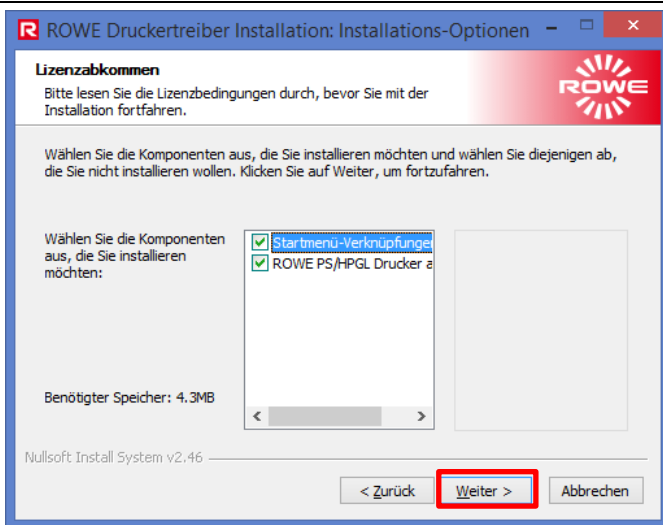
ROWE Druckertreiber Installation: Installations-Optionen

Lizenzabkommen
Bitte lesen Sie die Lizenzbedingungen durch, bevor Sie mit der Installation fortfahren.

RÖWE

Wählen Sie die Komponenten aus, die Sie installieren möchten und wählen Sie diejenigen ab, die Sie nicht installieren wollen. Klicken Sie auf Weiter, um fortzufahren.

Wählen Sie die Komponenten aus, die Sie installieren möchten:

Startmenü-Verknüpfunger
ROWE PS/HPGL Drucker a

Benötigter Speicher: 4.3MB

Nullsoft Install System v2.46

< Zurück
Weiter >
Abbrechen